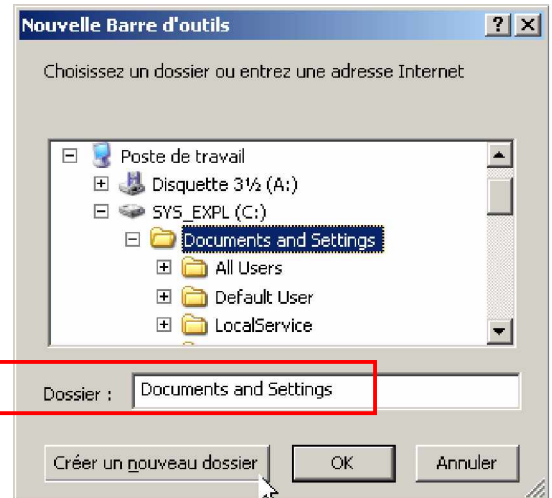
Nouvelle Barre d'outils

? X

Choisissez un dossier ou entrez une adresse Internet

Poste de travail
Disquette 3½ (A:)
SYS_EXPL (C:)
Documents and Settings
All Users
Default User
LocalService

Dossier : Documents and Settings

Créer un nouveau dossier
OK
Annuler